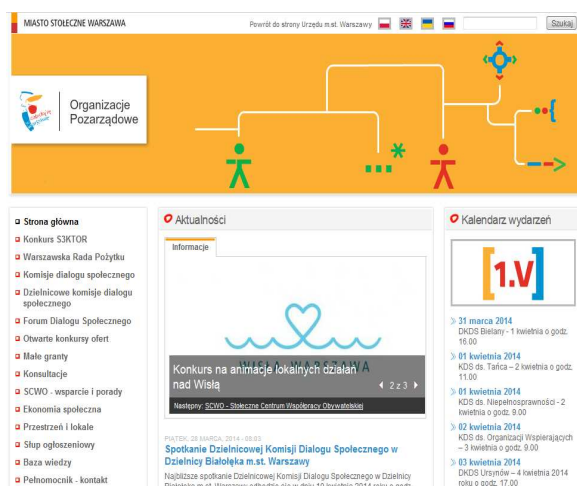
MIASTO STOŁECZNE WARSZAWA

Powrót do strony Urzędu m.st. Warszawy

Szukaj

Organizacje Pozarządowe

Strona główna
Konkurs S3KTOR
Warszawska Rada Pożytku
Komisje dialogu społecznego
Dzielnicowe komisje dialogu społecznego
Forum Dialogu Społecznego
Otwarte konkursy ofert
Małe granty
Konsultacje
SCWO - wsparcie i porady
Ekonomia społeczna
Przestrzeń i lokale
Słup ogłoszeniowy
Baza wiedzy
Pełnomocnik - kontakt

Aktualności

Informacje

WISŁA WARSZAWA

Konkurs na animacje lokalnych działań nad Wisłą

2 z 3

Następny: SCWO - Stołeczne Centrum Współpracy Obywatelskiej

PIĄTEK, 28 MARCA, 2014 - 09:03
Spotkanie Dzielnicowej Komisji Dialogu Społecznego w Dzielnicy Białołęka m.st. Warszawy

Najbliższe spotkanie Dzielnicowej Komisji Dialogu Społecznego w Dzielnicy Białołęka m.st. Warszawy odbędzie się w dniu 10 kwietnia 2014 roku o godz. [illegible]

Kalendarz wydarzeń

1.V

31 marca 2014
DKDS Bielany - 1 kwietnia o godz. 16.00

01 kwietnia 2014
KDS ds. Tańca – 2 kwietnia o godz. 11.00

01 kwietnia 2014
KDS ds. Niepełnosprawności - 2 kwietnia o godz. 9.00

02 kwietnia 2014
KDS ds. Organizacji Wspierających – 3 kwietnia o godz. 9.00

03 kwietnia 2014
DKDS Ursynów – 4 kwietnia 2014 roku o godz. 17.00